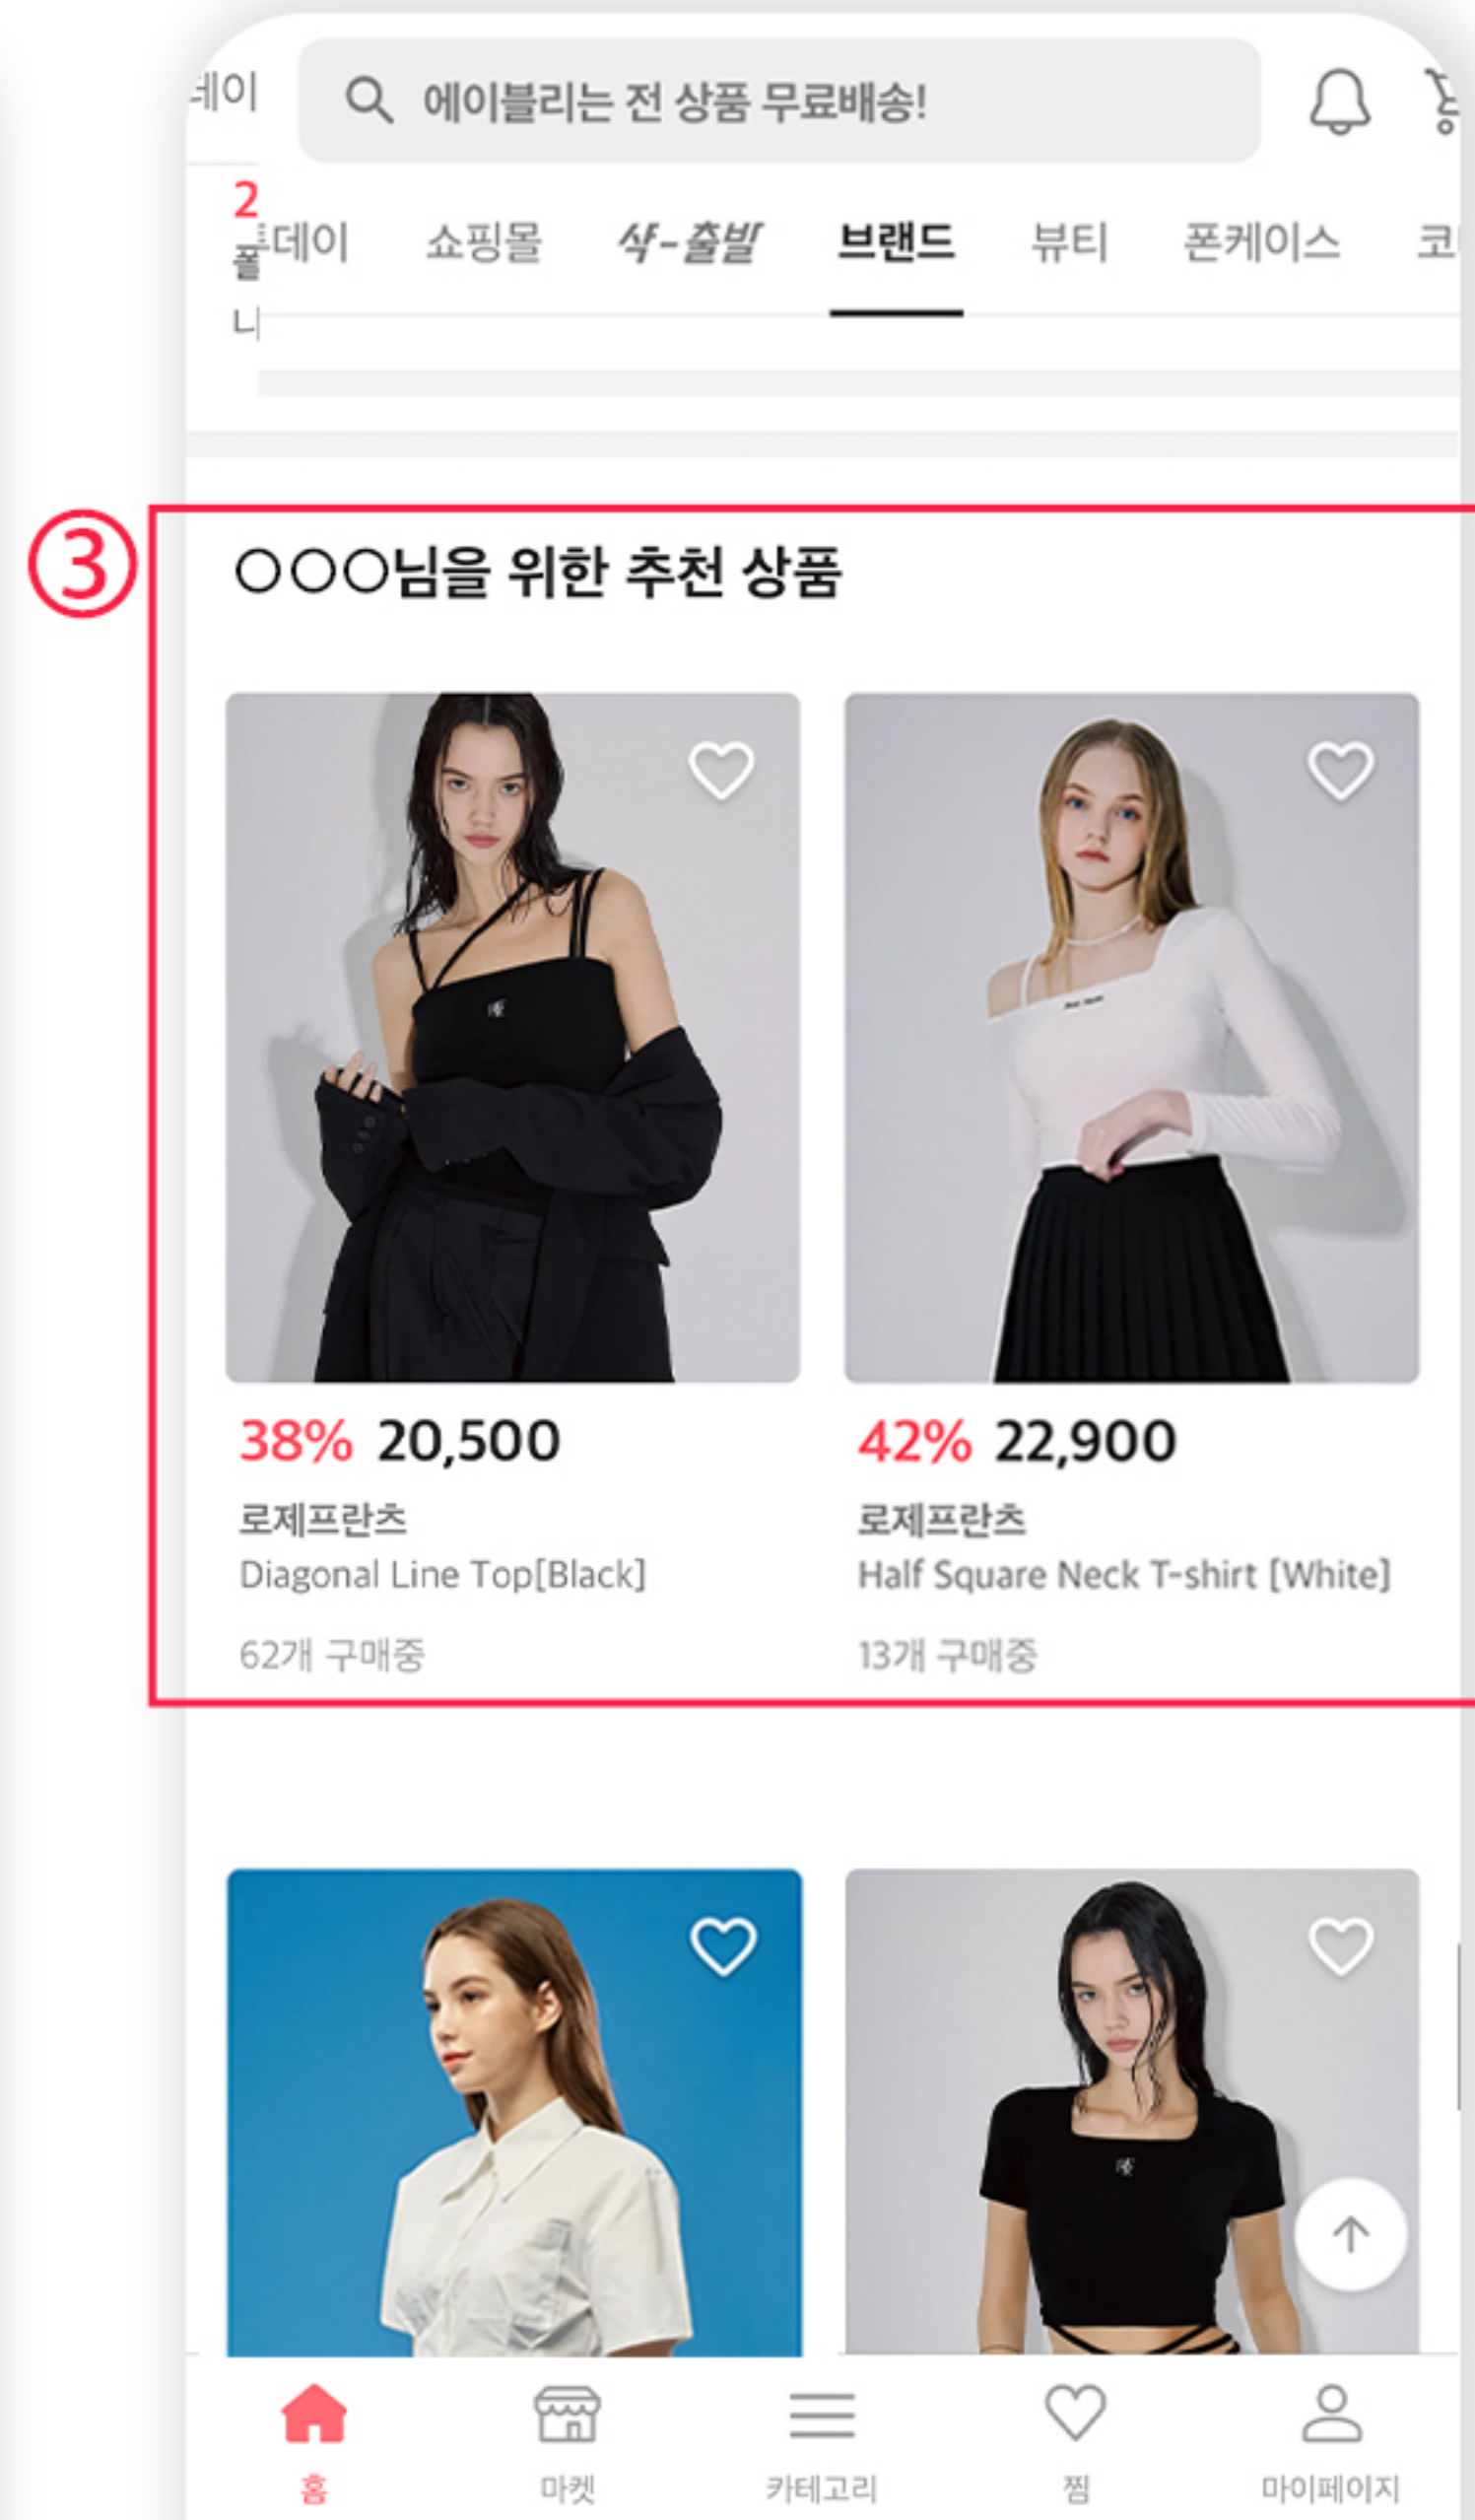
에이

에이블리는 전 상품 무료배송!

2
폴
니

투데이 쇼핑몰 샥-출발 브랜드 뷰티 폰케이스 코

③

○○○님을 위한 추천 상품

38% 20,500
로제프란츠
Diagonal Line Top[Black]
62개 구매중

42% 22,900
로제프란츠
Half Square Neck T-shirt [White]
13개 구매중

홈 마켓 카테고리 찜 마이페이지